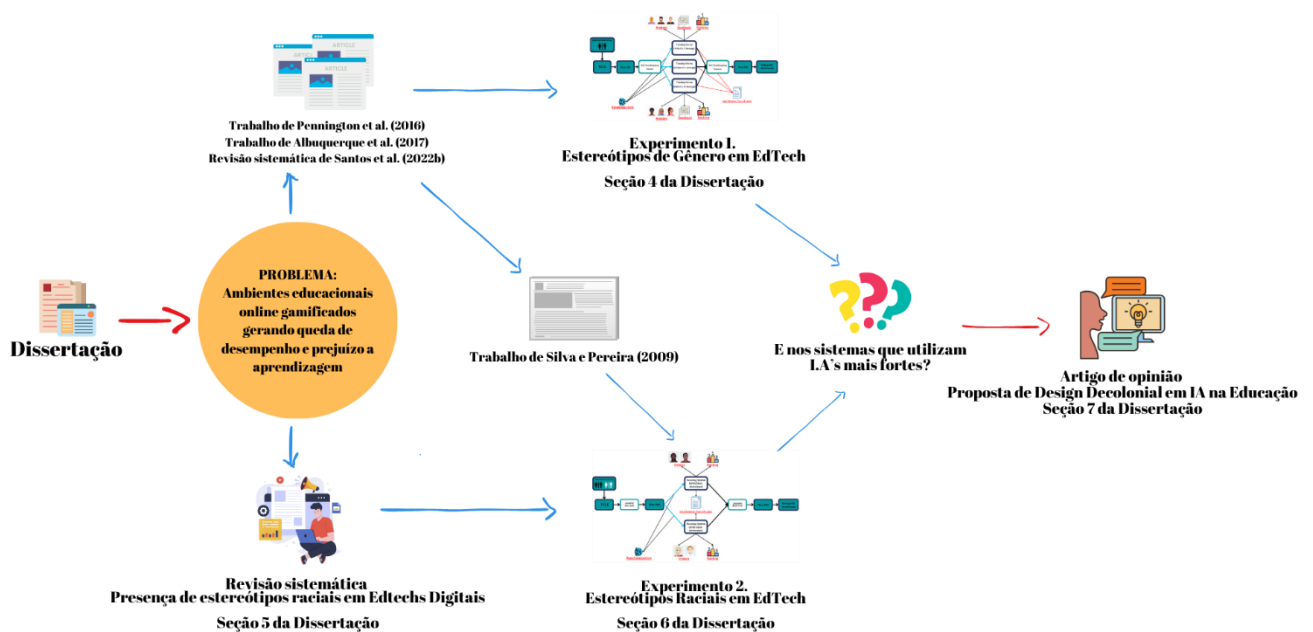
ARTICLE

ARTICLE

Trabalho de Pennington et al. (2016)
Trabalho de Albuquerque et al. (2017)
Revisão sistemática de Santos et al. (2022b)

Experimento 1.
Estereótipos de Gênero em EdTech

Seção 4 da Dissertação

Dissertação

PROBLEMA:
Ambientes educacionais online gamificados gerando queda de desempenho e prejuízo a aprendizagem

Trabalho de Silva e Pereira (2009)

E nos sistemas que utilizam I.A's mais fortes?

Artigo de opinião
Proposta de Design Decolonial em IA na Educação
Seção 7 da Dissertação

Revisão sistemática
Presença de estereótipos raciais em Edtechs Digitais

Seção 5 da Dissertação

Experimento 2.
Estereótipos Raciais em EdTech

Seção 6 da Dissertação